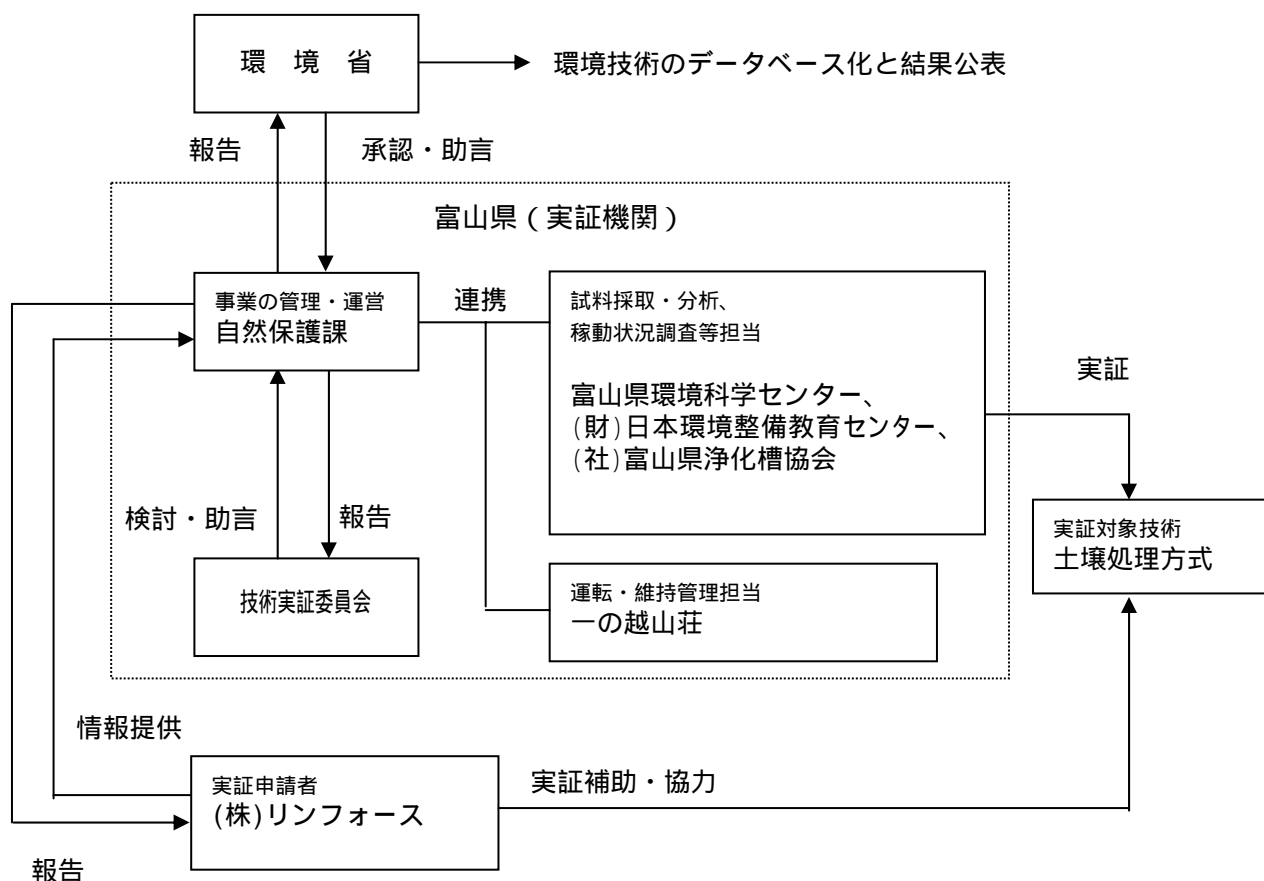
環 境 省

環境技術のデータベース化と結果公表

報告

承認・助言

富山県（実証機関）

事業の管理・運営
自然保護課

連携

試料採取・分析、
稼動状況調査等担当

富山県環境科学センター、
(財)日本環境整備教育センター、
(社)富山県浄化槽協会

実証

検討・助言

報告

実証対象技術
土壌処理方式

技術実証委員会

運転・維持管理担当
一の越山荘

情報提供

実証申請者
(株)リンフォース

実証補助・協力

報告